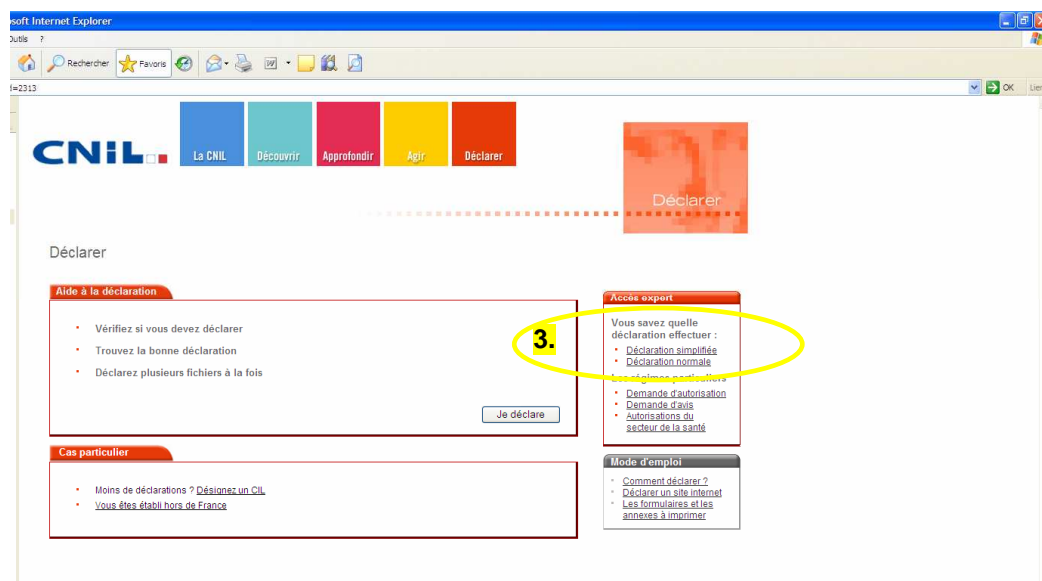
soft Internet Explorer
Outils ?
Rechercher Favoris
=2313
OK Lien

CNIL
La CNIL
Découvrir
Approfondir
Agir
Déclarer
Déclarer

Déclarer

Aide à la déclaration
• Vérifiez si vous devez déclarer
• Trouvez la bonne déclaration
• Déclarez plusieurs fichiers à la fois
Je déclare

Cas particulier
• Moins de déclarations ? Désignez un CIL
• Vous êtes établi hors de France

Accès expert
3.
Vous savez quelle déclaration effectuer :
• Déclaration simplifiée
• Déclaration normale
Les régimes particuliers
• Demande d'autorisation
• Demande d'avis
• Autorisations du secteur de la santé

Mode d'emploi
• Comment déclarer ?
• Déclarer un site internet
• Les formulaires et les annexes à imprimer